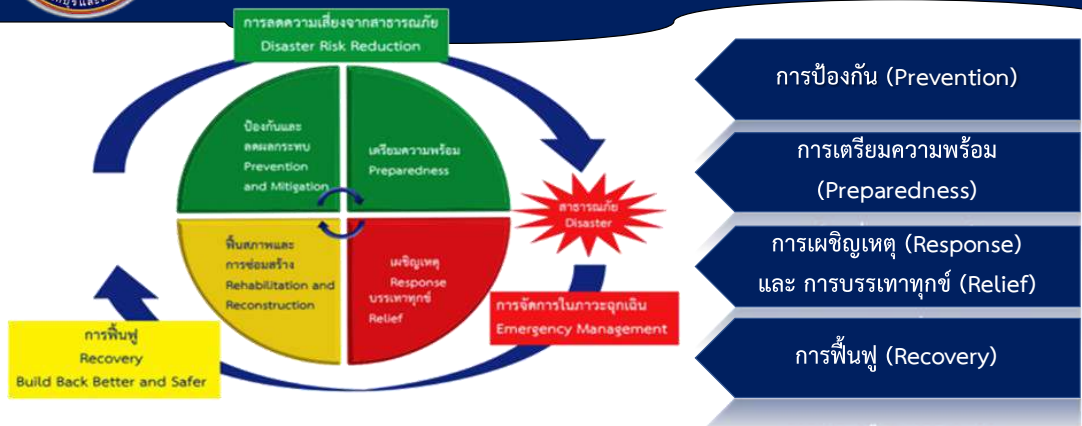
การลดความเสี่ยงจากสาธารณภัย
Disaster Risk Reduction

ป้องกันและลดผลกระทบ
Prevention and Mitigation

เตรียมความพร้อม
Preparedness

สาธารณภัย
Disaster

ฟื้นสภาพและการซ่อมสร้าง
Rehabilitation and Reconstruction

เผชิญเหตุ
Response
บรรเทาทุกข์
Relief

การจัดการในภาวะฉุกเฉิน
Emergency Management

การฟื้นฟู
Recovery
Build Back Better and Safer

การป้องกัน (Prevention)

การเตรียมความพร้อม (Preparedness)

การเผชิญเหตุ (Response) และ การบรรเทาทุกข์ (Relief)

การฟื้นฟู (Recovery)